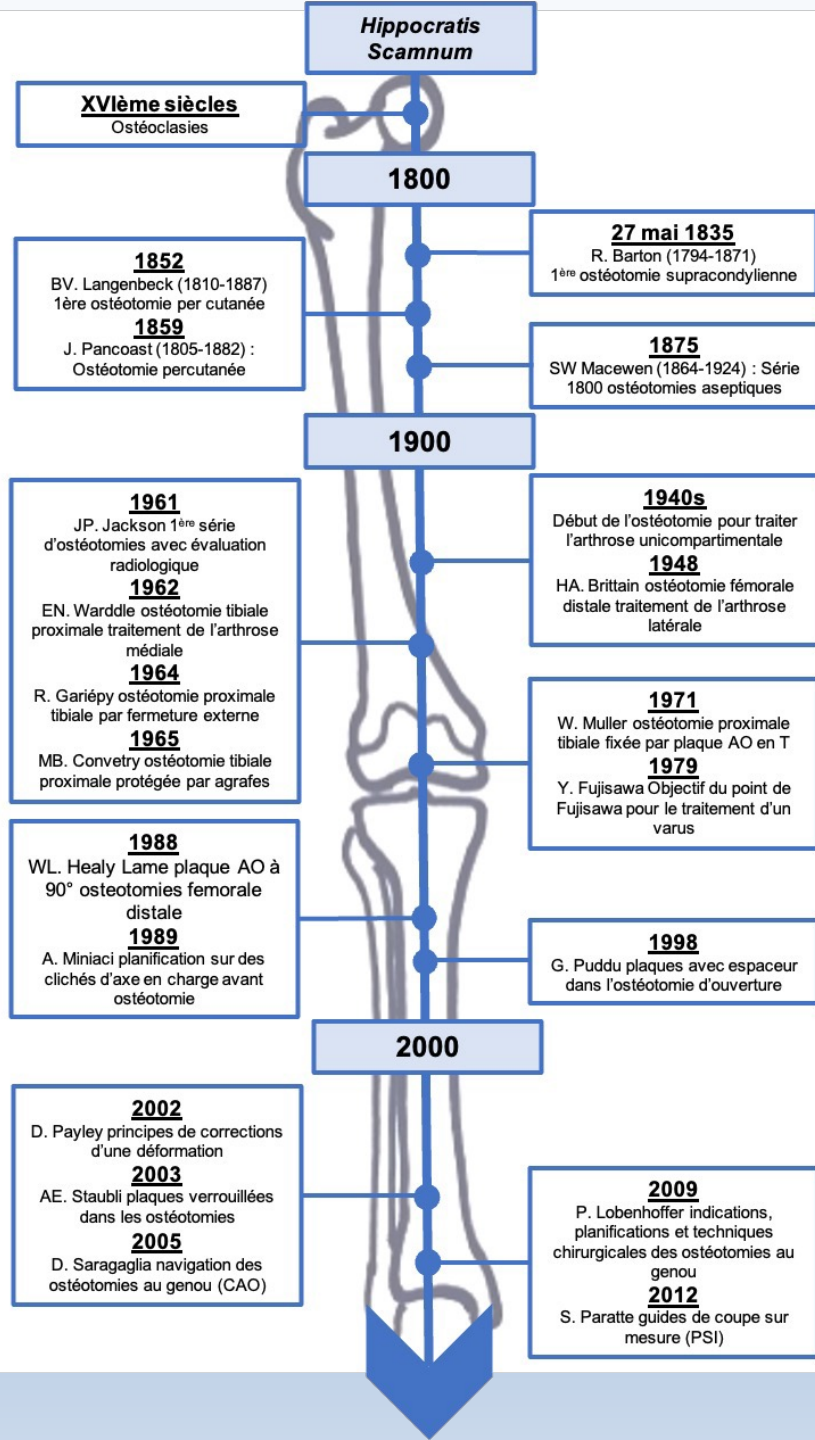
Hippocratis Scamnum

XVIème siècles
Ostéoclasies

1800

27 mai 1835
R. Barton (1794-1871)
1ère ostéotomie supracondylienne

1852
BV. Langenbeck (1810-1887)
1ère ostéotomie per cutanée
1859
J. Pancoast (1805-1882) :
Ostéotomie percutanée

1875
SW Macewen (1864-1924) : Série 1800 ostéotomies aseptiques

1900

1961
JP. Jackson 1ère série d'ostéotomies avec évaluation radiologique
1962
EN. Warddle ostéotomie tibiale proximale traitement de l'arthrose médiale
1964
R. Gariépy ostéotomie proximale tibiale par fermeture externe
1965
MB. Convetry ostéotomie tibiale proximale protégée par agrafes

1940s
Début de l'ostéotomie pour traiter l'arthrose unicompartimentale
1948
HA. Brittain ostéotomie fémorale distale traitement de l'arthrose latérale

1971
W. Muller ostéotomie proximale tibiale fixée par plaque AO en T
1979
Y. Fujisawa Objectif du point de Fujisawa pour le traitement d'un varus

1988
WL. Healy Lame plaque AO à 90° osteotomies femorale distale
1989
A. Miniaci planification sur des clichés d'axe en charge avant ostéotomie

1998
G. Puddu plaques avec espaceur dans l'ostéotomie d'ouverture

2000

2002
D. Payley principes de corrections d'une déformation
2003
AE. Staubli plaques verrouillées dans les ostéotomies
2005
D. Saragaglia navigation des ostéotomies au genou (CAO)

2009
P. Lobenhoffer indications, planifications et techniques chirurgicales des ostéotomies au genou
2012
S. Paratte guides de coupe sur mesure (PSI)